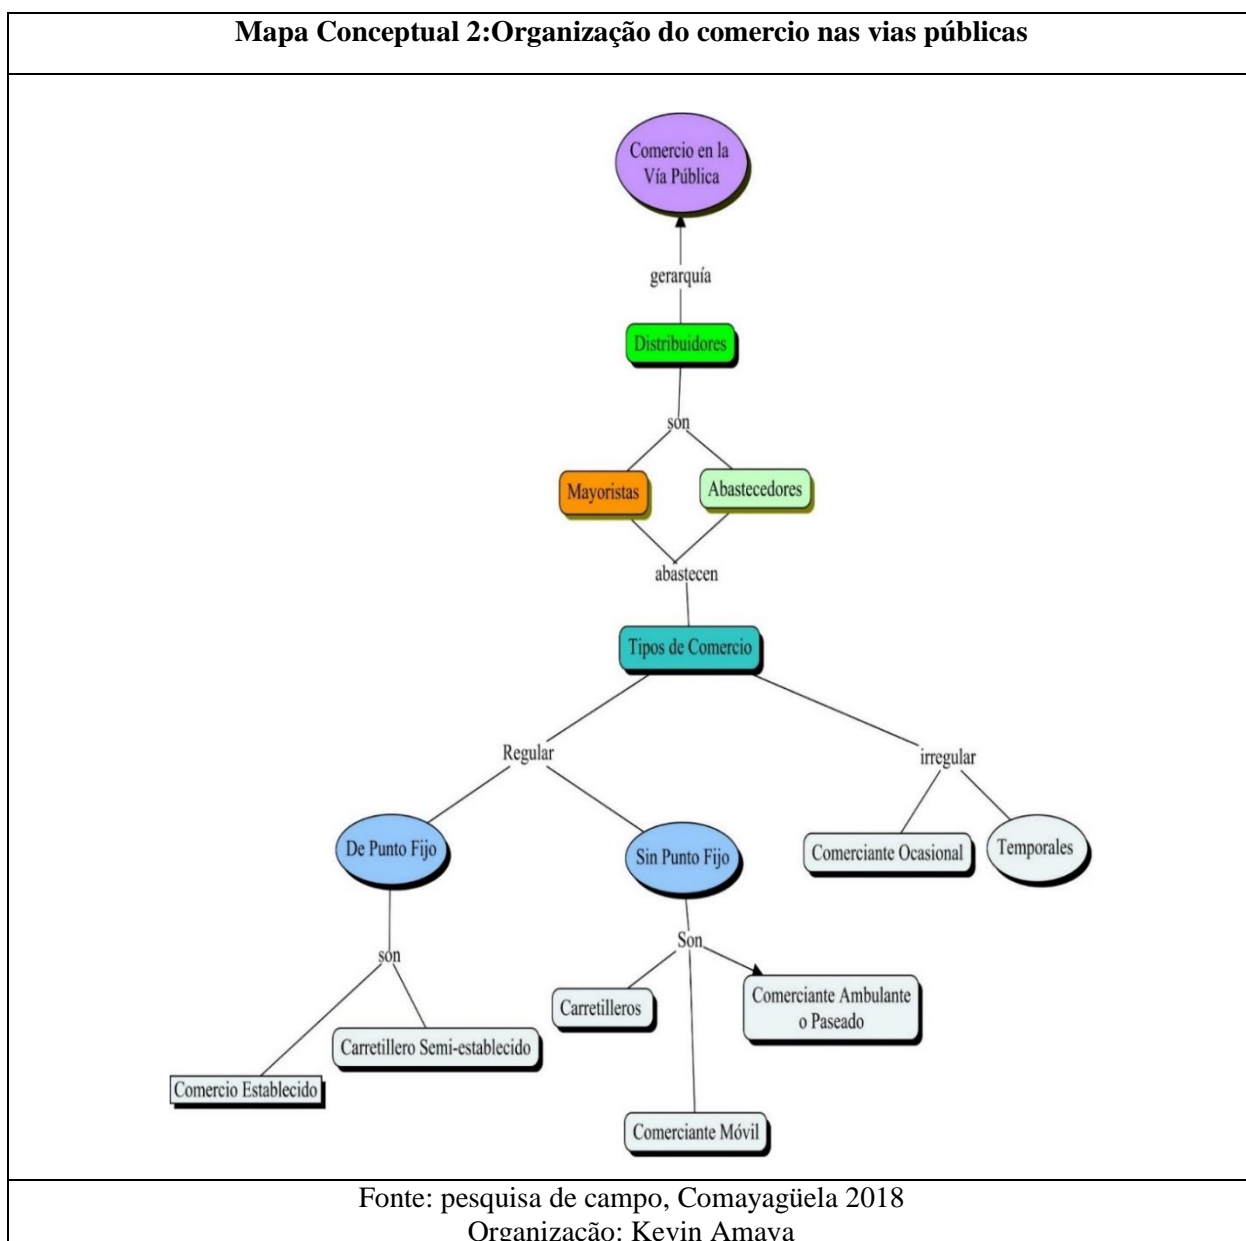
Mapa Conceptual 2:Organização do comercio nas vias públicas

Comercio en la Vía Pública

gerarquía

Distribuidores

son

Mayoristas

Abastecedores

abastecen

Tipos de Comercio

Regular

irregular

De Punto Fijo

Sin Punto Fijo

Comerciante Ocasional

Temporales

son

Son

Carretilleros

Comerciante Ambulante o Paseado

Carretillero Semi-establecido

Comercio Establecido

Comerciante Móvil

Fonte: pesquisa de campo, Comayagüela 2018
Organização: Kevin Amaya